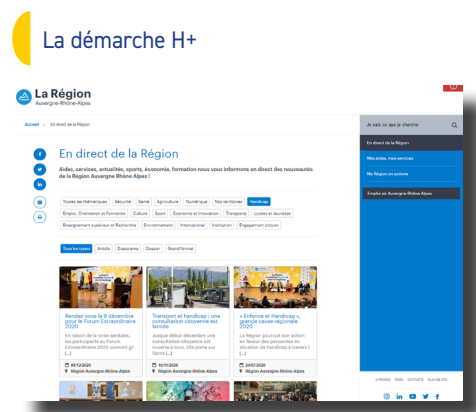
La démarche H+

La Région
Auvergne-Rhône-Alpes

Accueil > En direct de la Région

En direct de la Région

Aides, services, actualités, sports, économie, formation nous vous informons en direct des nouveautés de la Région Auvergne Rhône Alpes !

Toutes les thématiques | Sécurité | Santé | Agriculture | Numérique | Nos territoires | Handicap
Emploi, Orientation et Formation | Culture | Sport | Économie et Innovation | Transports | Lycées et Jeunesse
Enseignement supérieur et Recherche | Environnement | International | Institution | Engagement citoyen

Tous les types | Article | Diaporama | Dossier | Grand format

Rendez-vous le 8 décembre pour le Forum Extraordinaire 2020
En raison de la crise sanitaire, les participants au Forum Extraordinaire 2020 suivront gr [...]
08/12/2020
Région Auvergne-Rhône-Alpes

Transport et handicap : une consultation citoyenne est lancée
Jusqu'au début décembre une consultation citoyenne est ouverte à tous. Elle porte sur l'acce [...]
16/11/2020
Région Auvergne-Rhône-Alpes

« Enfance et Handicap », grande cause régionale 2020
La Région poursuit son action en faveur des personnes en situation de handicap à travers l [...]
20/07/2020
Région Auvergne-Rhône-Alpes

Je sais ce que je cherche
En direct de la Région
Mes aides, mes services
Ma Région en actions
Emploi en Auvergne-Rhône-Alpes

À PROPOS | PRESSE | CONTACT | SALLE DES SITE